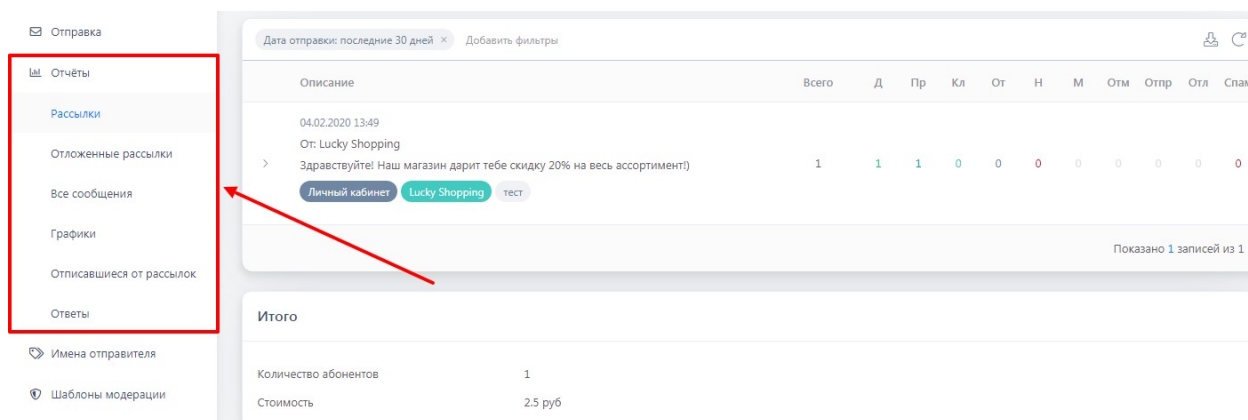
Отправка

Отчёты

Рассылки

Отложенные рассылки

Все сообщения

Графики

Отписавшиеся от рассылок

Ответы

Имена отправителя

Шаблоны модерации

Дата отправки: последние 30 дней × Добавить фильтры

| | Описание | Всего | Д | Пр | Кл | От | Н | М | Отм | Отпр | Отл | Спам |
|---|---|---|---|---|---|---|---|---|---|---|---|---|
| > | 04.02.2020 13:49 От: Lucky Shopping Здравствуйте! Наш магазин дарит тебе скидку 20% на весь ассортимент!) Личный кабинет Lucky Shopping тест | 1 | 1 | 1 | 0 | 0 | 0 | 0 | 0 | 0 | 0 | 0 |

Показано 1 записей из 1

Итого

Количество абонентов 1

Стоимость 2.5 руб